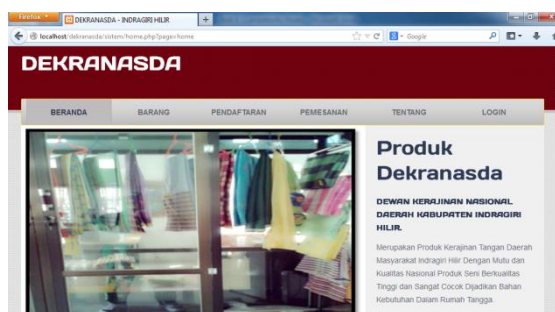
Firefox

DEKRANASDA - INDRAGIRI HILIR

+

localhost/dekranasda/sistem/home.php?page=home

Google

DEKRANASDA

BERANDA

BARANG

PENDAFTARAN

PEMESANAN

TENTANG

LOGIN

Produk Dekranasda

DEWAN KERAJINAN NASIONAL DAERAH KABUPATEN INDRAGIRI HILIR.

Merupakan Produk Kerajinan Tangan Daerah Masyarakat Indragiri Hilir Dengan Mutu dan Kualitas Nasional Produk Seni Berkualitas Tinggi dan Sangat Cocok Dijadikan Bahan Kebutuhan Dalam Rumah Tangga